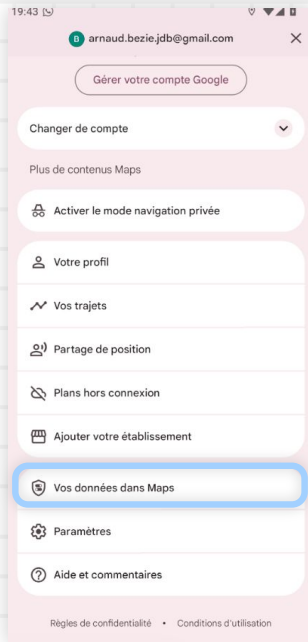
19:43

B arnaud.bezie.jdb@gmail.com

×

Gérer votre compte Google

Changer de compte

Plus de contenus Maps

Activer le mode navigation privée

Votre profil

Vos trajets

Partage de position

Plans hors connexion

Ajouter votre établissement

Vos données dans Maps

Paramètres

Aide et commentaires

Règles de confidentialité • Conditions d'utilisation